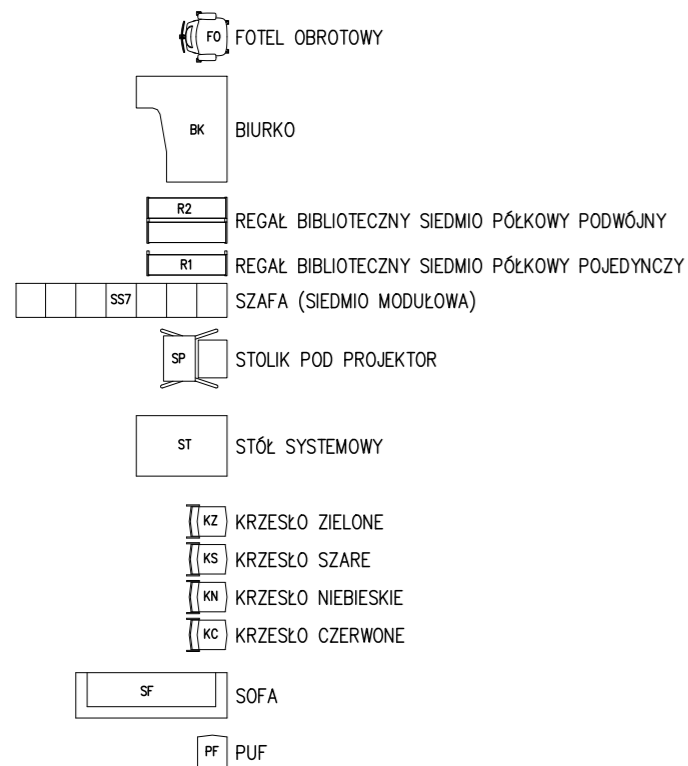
FO FOTEL OBROTOWY

BK BIURKO

R2 REGAŁ BIBLIOTECZNY SIEDMIO PÓŁKOWY PODWÓJNY

R1 REGAŁ BIBLIOTECZNY SIEDMIO PÓŁKOWY POJEDYNCZY

SS7 SZAFA (SIEDMIO MODUŁOWA)

SP STOLIK POD PROJEKTOR

ST STÓŁ SYSTEMOWY

KZ KRZESŁO ZIELONE

KS KRZESŁO SZARE

KN KRZESŁO NIEBIESKIE

KC KRZESŁO CZERWONE

SF SOFA

PF PUF